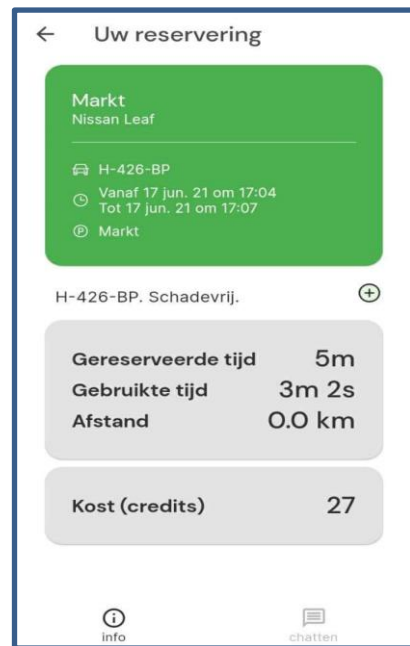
← Uw reservering

Markt
Nissan Leaf

H-426-BP
Vanaf 17 jun. 21 om 17:04
Tot 17 jun. 21 om 17:07
Markt

H-426-BP. Schadevrij.

| Gereserveerde tijd | 5m |
|---|---|
| Gebruikte tijd | 3m 2s |
| Afstand | 0.0 km |

Kost (credits) 27

info
chatten